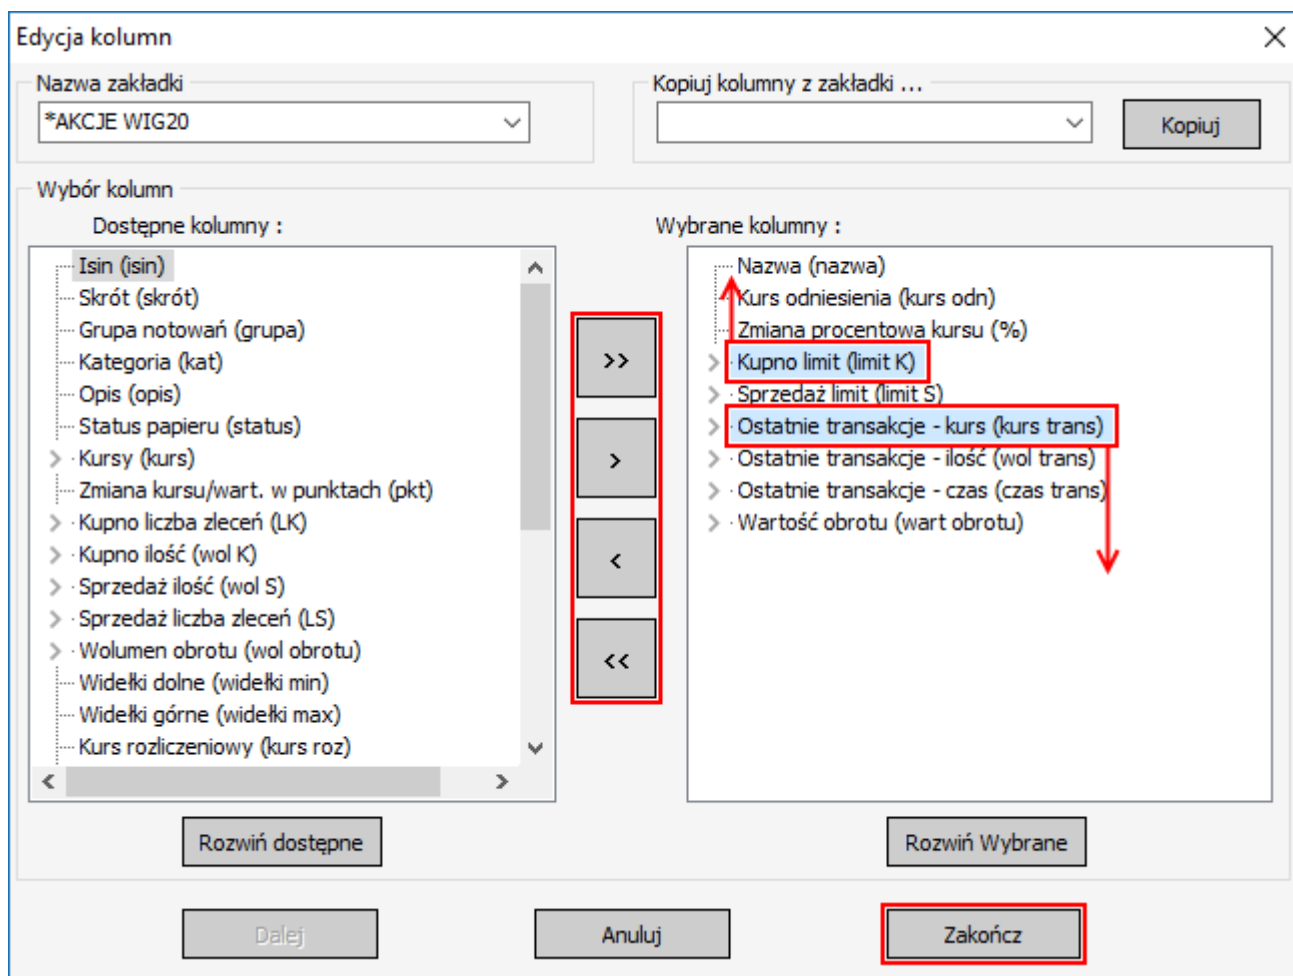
Edycja kolumn

Nazwa zakładki
*AKCJE WIG20

Kopiuj kolumny z zakładki ...
Kopiuj

Wybór kolumn
Dostępne kolumny :
Isin (isin)
Skrót (skrót)
Grupa notowań (grupa)
Kategoria (kat)
Opis (opis)
Status papieru (status)
Kursy (kurs)
Zmiana kursu/wart. w punktach (pkt)
Kupno liczba zleceń (LK)
Kupno ilość (wol K)
Sprzedaż ilość (wol S)
Sprzedaż liczba zleceń (LS)
Wolumen obrotu (wol obrotu)
Widełki dolne (widełki min)
Widełki górne (widełki max)
Kurs rozliczeniowy (kurs roz)

>>
>
<
<<

Wybrane kolumny :
Nazwa (nazwa)
Kurs odniesienia (kurs odn)
Zmiana procentowa kursu (%)
Kupno limit (limit K)
Sprzedaż limit (limit S)
Ostatnie transakcje - kurs (kurs trans)
Ostatnie transakcje - ilość (wol trans)
Ostatnie transakcje - czas (czas trans)
Wartość obrotu (wart obrotu)

Rozwiń dostępne
Rozwiń Wybrane

Dalej
Anuluj
Zakończ